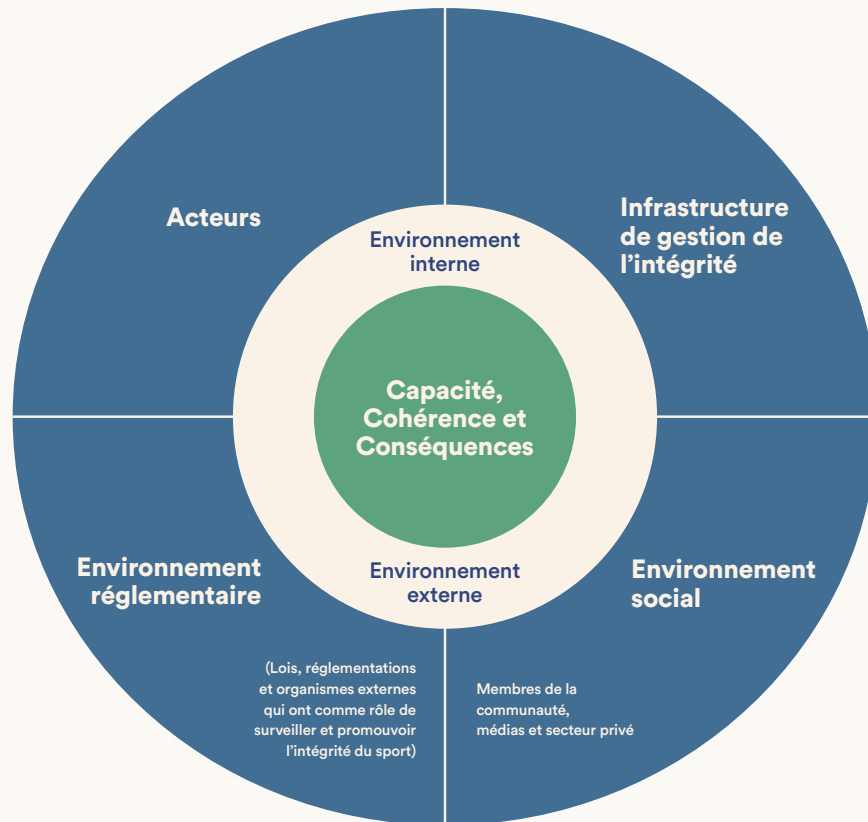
Acteurs

Infrastructure de gestion de l'intégrité

Environnement interne

Capacité, Cohérence et Conséquences

Environnement externe

Environnement réglementaire

Environnement social

(Lois, réglementations et organismes externes qui ont comme rôle de surveiller et promouvoir l'intégrité du sport)

Membres de la communauté, médias et secteur privé